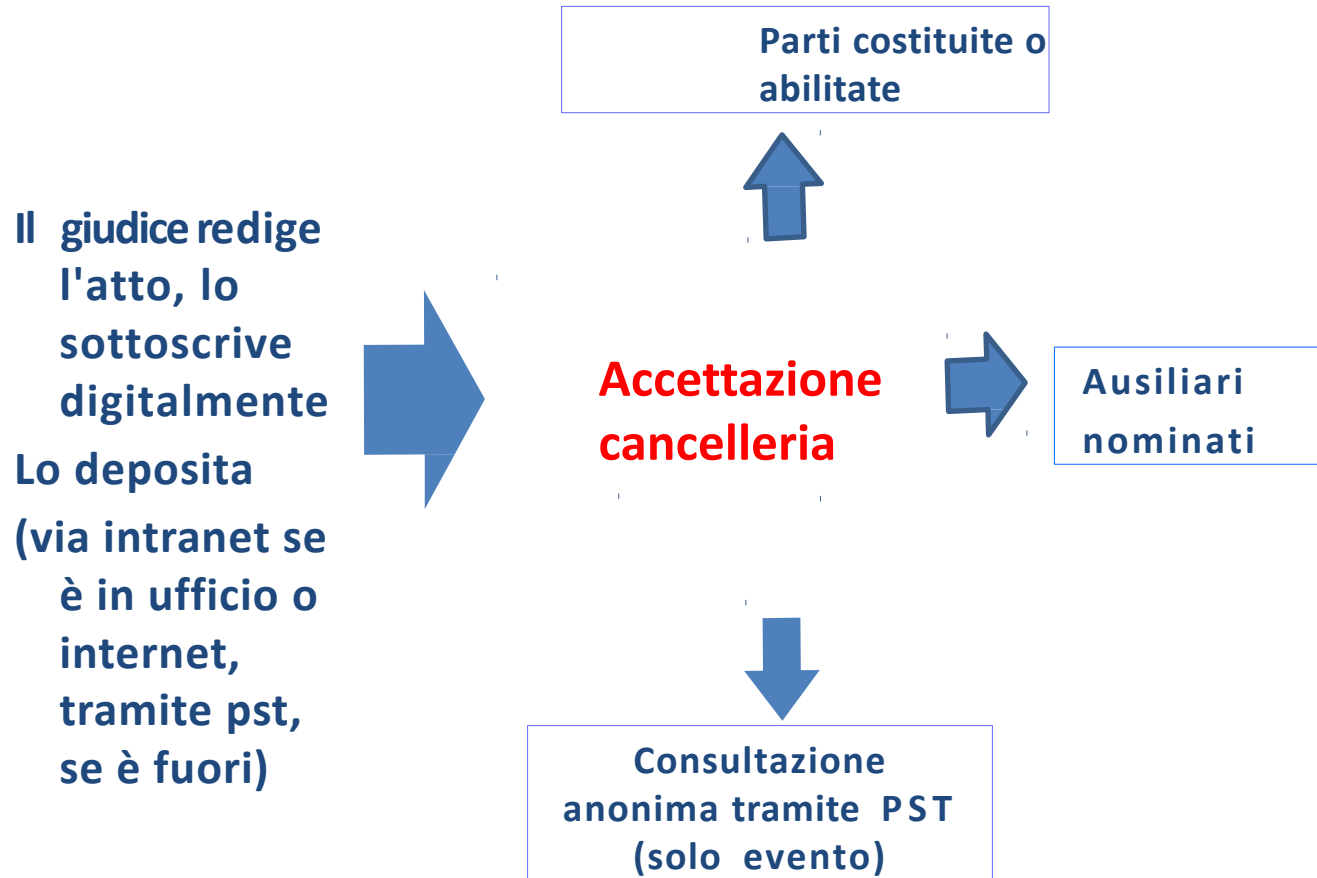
Parti costituite o abilitate

Il giudice redige l'atto, lo sottoscrive digitalmente

Lo deposita

(via intranet se è in ufficio o internet, tramite pst, se è fuori)

Accettazione cancelleria

Ausiliari nominati

Consultazione anonima tramite PST (solo evento)